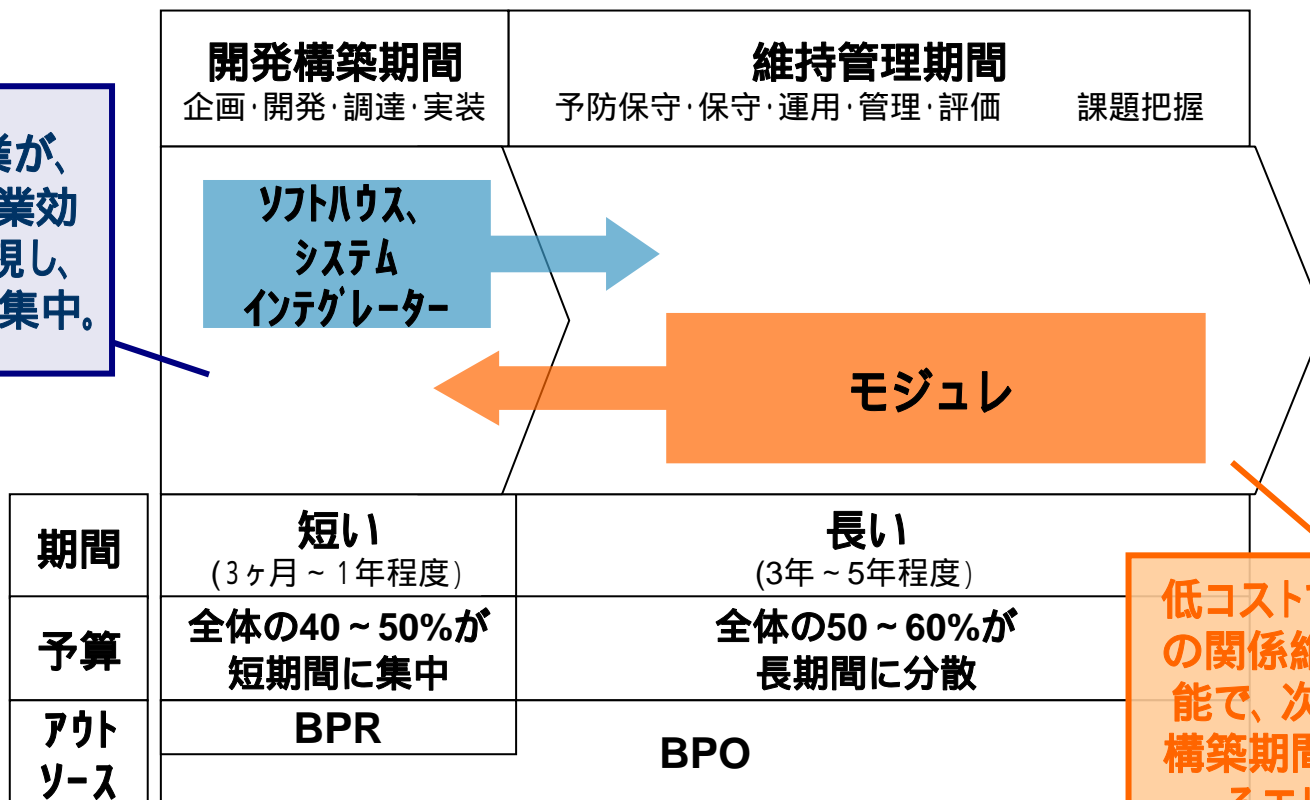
業が、
業効
現し、
集中。

開発構築期間
企画･開発･調達･実装

維持管理期間
予防保守･保守･運用･管理･評価　課題把握

ソフトハウス、
システム
インテグレーター

モジュレ

| 期間 | 短い<br>(3ヶ月～1年程度) | 長い<br>(3年～5年程度) |
|---|---|---|
| 予算 | 全体の40～50%が<br>短期間に集中 | 全体の50～60%が<br>長期間に分散 |
| アウトソース | BPR | BPO |

低コスト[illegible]
の関係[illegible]
能で、次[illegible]
構築期間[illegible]
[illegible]